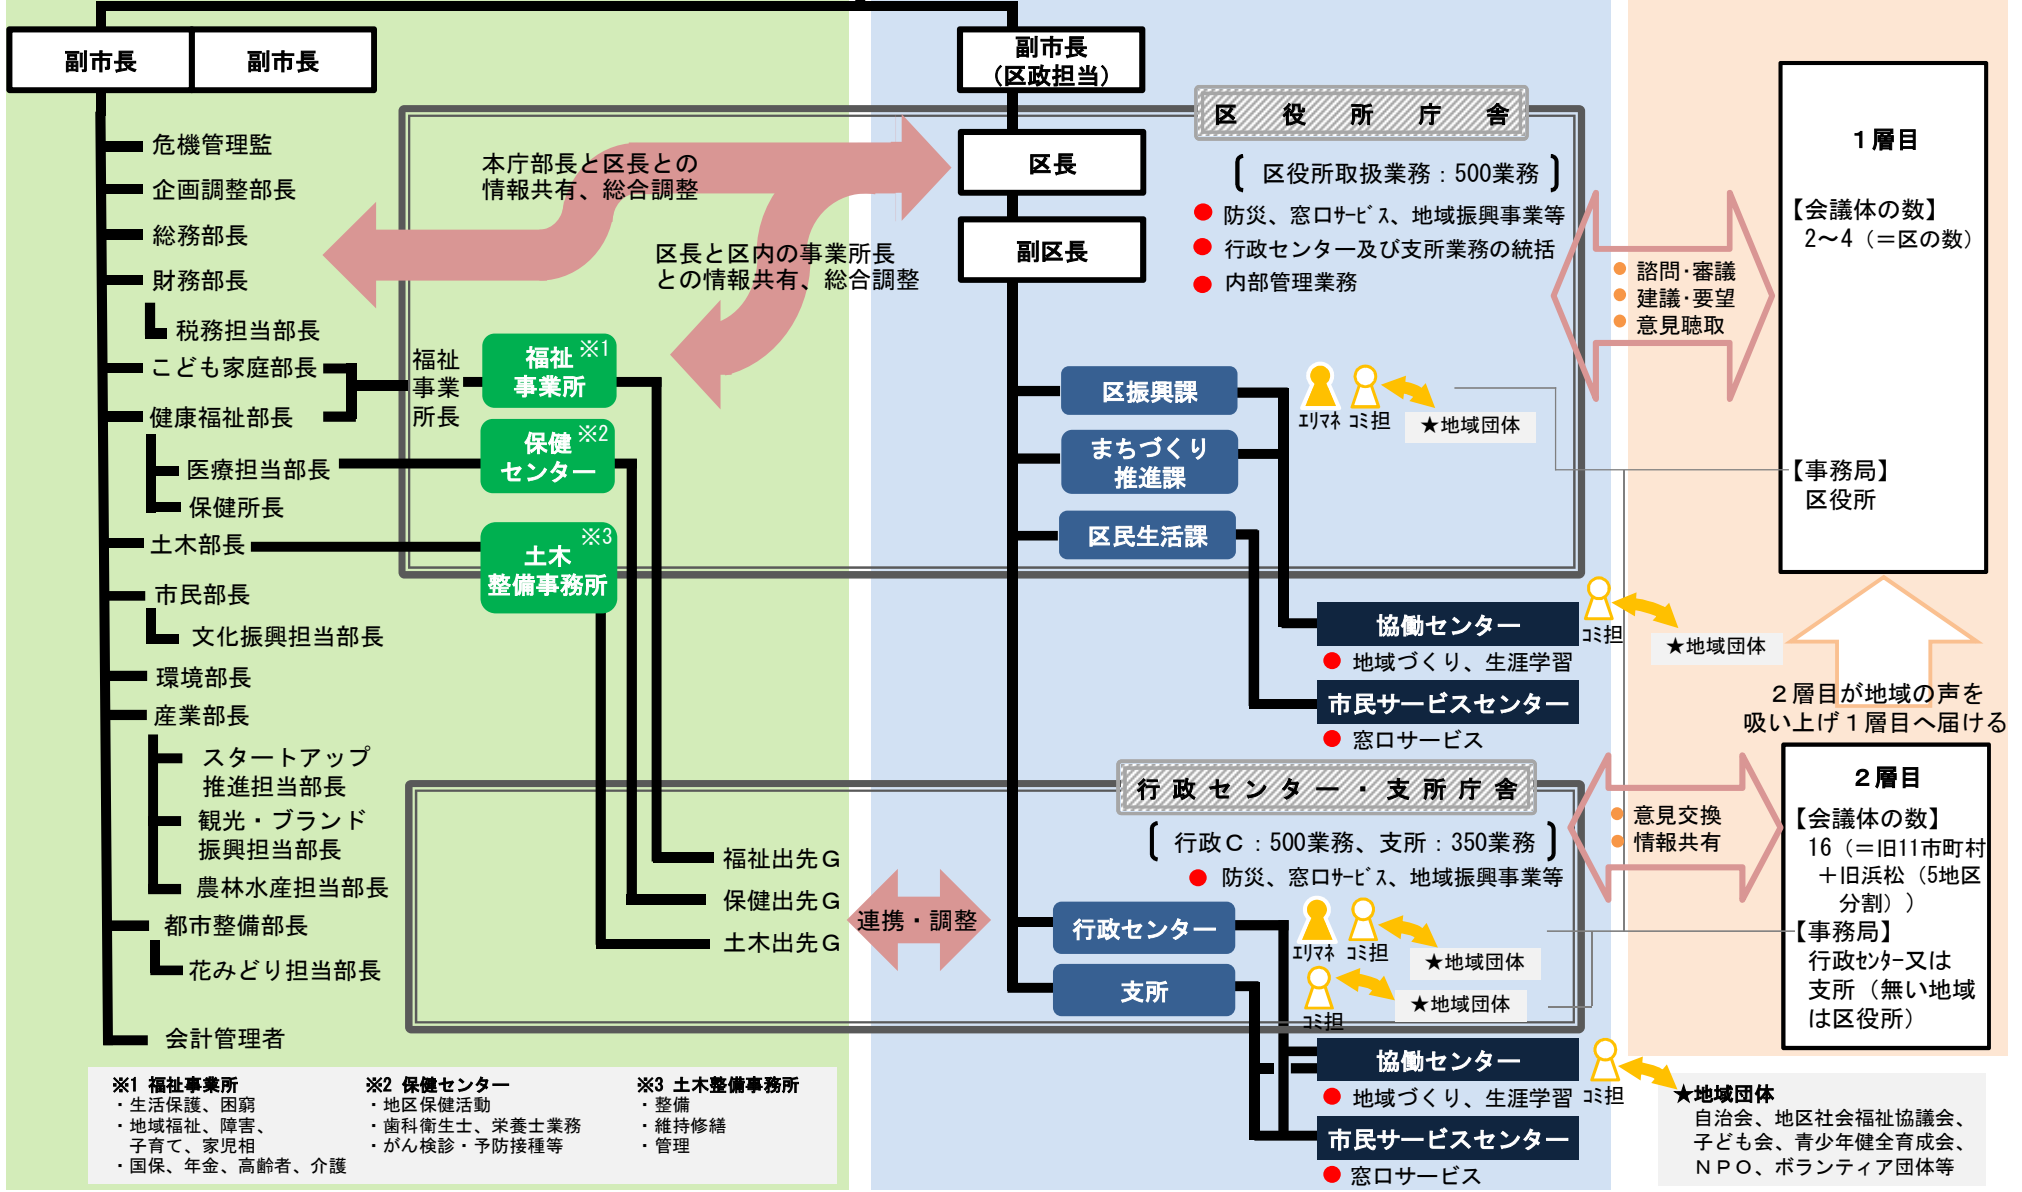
副市長
副市長
副市長
（区政担当）

危機管理監
企画調整部長
総務部長
財務部長
税務担当部長
こども家庭部長
健康福祉部長
医療担当部長
保健所長
土木部長
市民部長
文化振興担当部長
環境部長
産業部長
スタートアップ推進担当部長
観光・ブランド振興担当部長
農林水産担当部長
都市整備部長
花みどり担当部長
会計管理者

本庁部長と区長との情報共有、総合調整
区長と区内の事業所長との情報共有、総合調整

福祉事業所長
福祉事業所 ※1
保健センター ※2
土木整備事務所 ※3

区役所庁舎
区長
副区長
（区役所取扱業務：500業務）
● 防災、窓口ｻｰﾋﾞｽ、地域振興事業等
● 行政センター及び支所業務の統括
● 内部管理業務

区振興課
まちづくり推進課
区民生活課
ｴﾘﾏﾈ ｺﾐ担
★地域団体
協働センター
● 地域づくり、生涯学習
市民サービスセンター
● 窓口サービス
ｺﾐ担
★地域団体

● 諮問･審議
● 建議･要望
● 意見聴取

1層目
【会議体の数】
2～4（＝区の数）
【事務局】
区役所

2層目が地域の声を吸い上げ1層目へ届ける

行政センター・支所庁舎
（行政C：500業務、支所：350業務）
● 防災、窓口ｻｰﾋﾞｽ、地域振興事業等
福祉出先G
保健出先G
土木出先G
連携・調整
行政センター
支所
ｴﾘﾏﾈ ｺﾐ担
★地域団体
ｺﾐ担
★地域団体
協働センター
● 地域づくり、生涯学習
ｺﾐ担
市民サービスセンター
● 窓口サービス

● 意見交換
● 情報共有

2層目
【会議体の数】
16（＝旧11市町村＋旧浜松（5地区分割））
【事務局】
行政ｾﾝﾀｰ又は支所（無い地域は区役所）

★地域団体
自治会、地区社会福祉協議会、子ども会、青少年健全育成会、ＮＰＯ、ボランティア団体等

※1 福祉事業所
・生活保護、困窮
・地域福祉、障害、子育て、家児相
・国保、年金、高齢者、介護
※2 保健センター
・地区保健活動
・歯科衛生士、栄養士業務
・がん検診・予防接種等
※3 土木整備事務所
・整備
・維持修繕
・管理